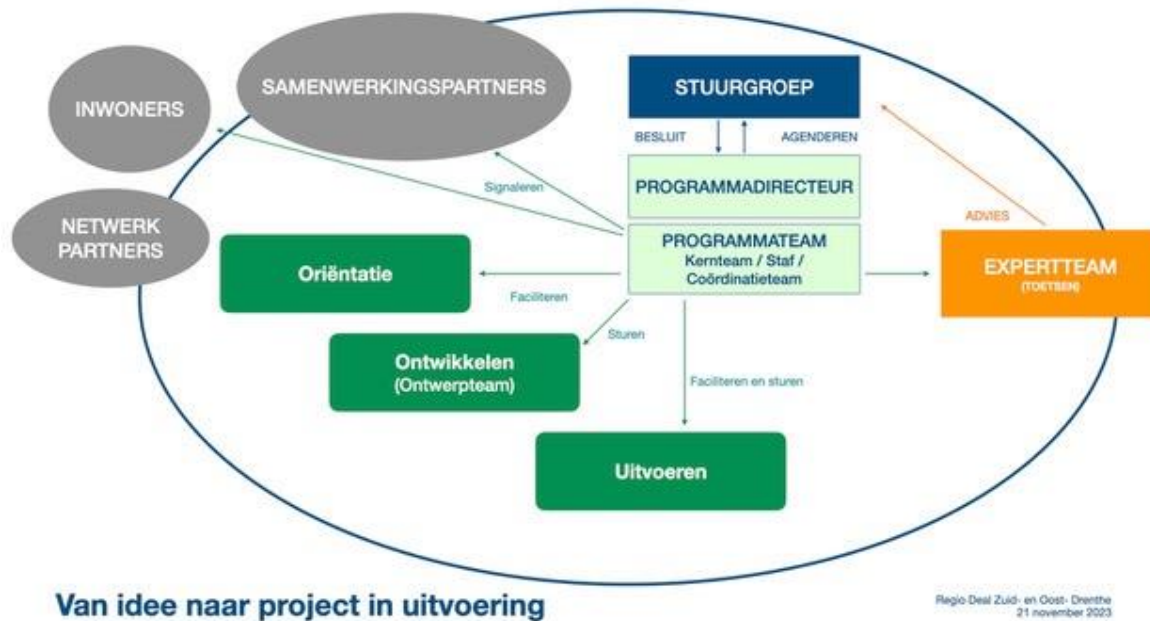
INWONERS

SAMENWERKINGSPARTNERS

STUURGROEP

BESLUIT

AGENDEREN

NETWERK PARTNERS

Signaleren

PROGRAMMADIRECTEUR

ADVIES

PROGRAMMATEAM
Kernteam / Staf / Coördinatieteam

Oriëntatie

Faciliteren

EXPERTTEAM
(TOETSEN)

Sturen

Ontwikkelen
(Ontwerpteam)

Faciliteren en sturen

Uitvoeren

Van idee naar project in uitvoering

Regio Deal Zuid- en Oost- Drenthe
21 november 2023